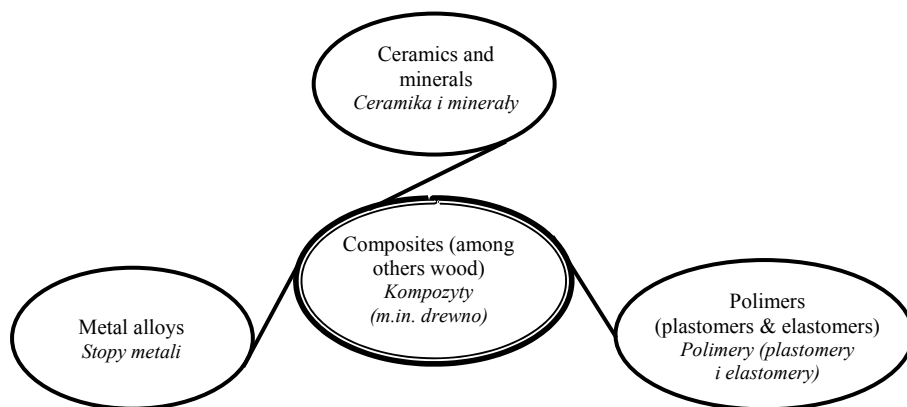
Ceramics and minerals
*Ceramika i minerały*

Composites (among others wood)
*Kompozyty (m.in. drewno)*

Metal alloys
*Stopy metali*

Polimers (plastomers & elastomers)
*Polimery (plastomery i elastomery)*